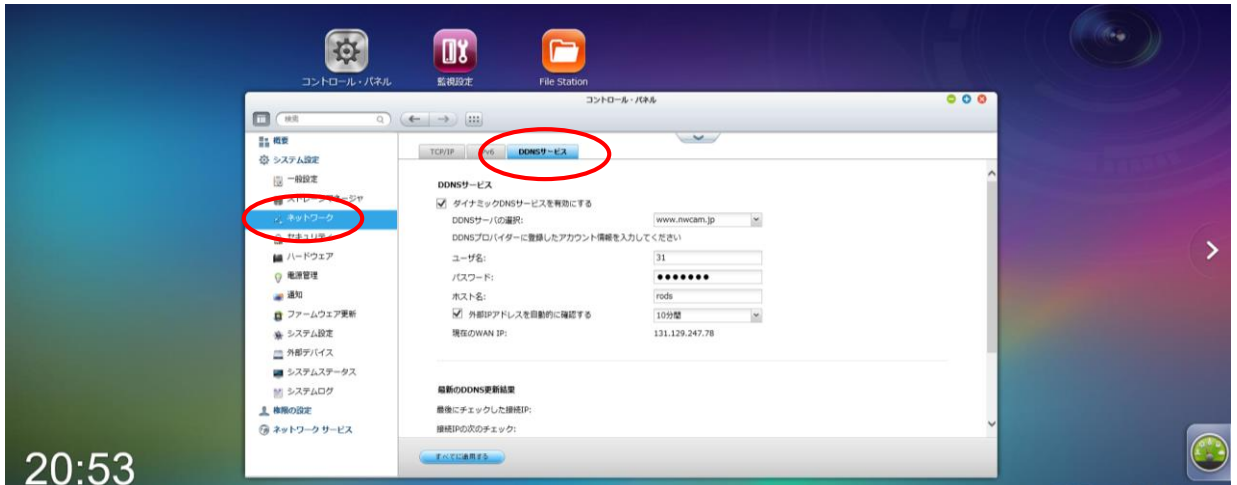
コントロール・パネル
監視設定
File Station

コントロール・パネル

検索

概要
システム設定
一般設定
ストレージマネージャ
ネットワーク
セキュリティ
ハードウェア
電源管理
通知
ファームウェア更新
システム設定
外部デバイス
システムステータス
システムログ
権限の設定
ネットワーク サービス

TCP/IP
IPv6
DDNSサービス

DDNSサービス
ダイナミックDNSサービスを有効にする
DDNSサーバの選択: www.nwcam.jp
DDNSプロバイダーに登録したアカウント情報を入力してください
ユーザ名: 31
パスワード: ●●●●●●●
ホスト名: rods
外部IPアドレスを自動的に確認する 10分間
現在のWAN IP: 131.129.247.78

最新のDDNS更新結果
最後にチェックした接続IP:
接続IPの次のチェック:

すべてに適用する

20:53